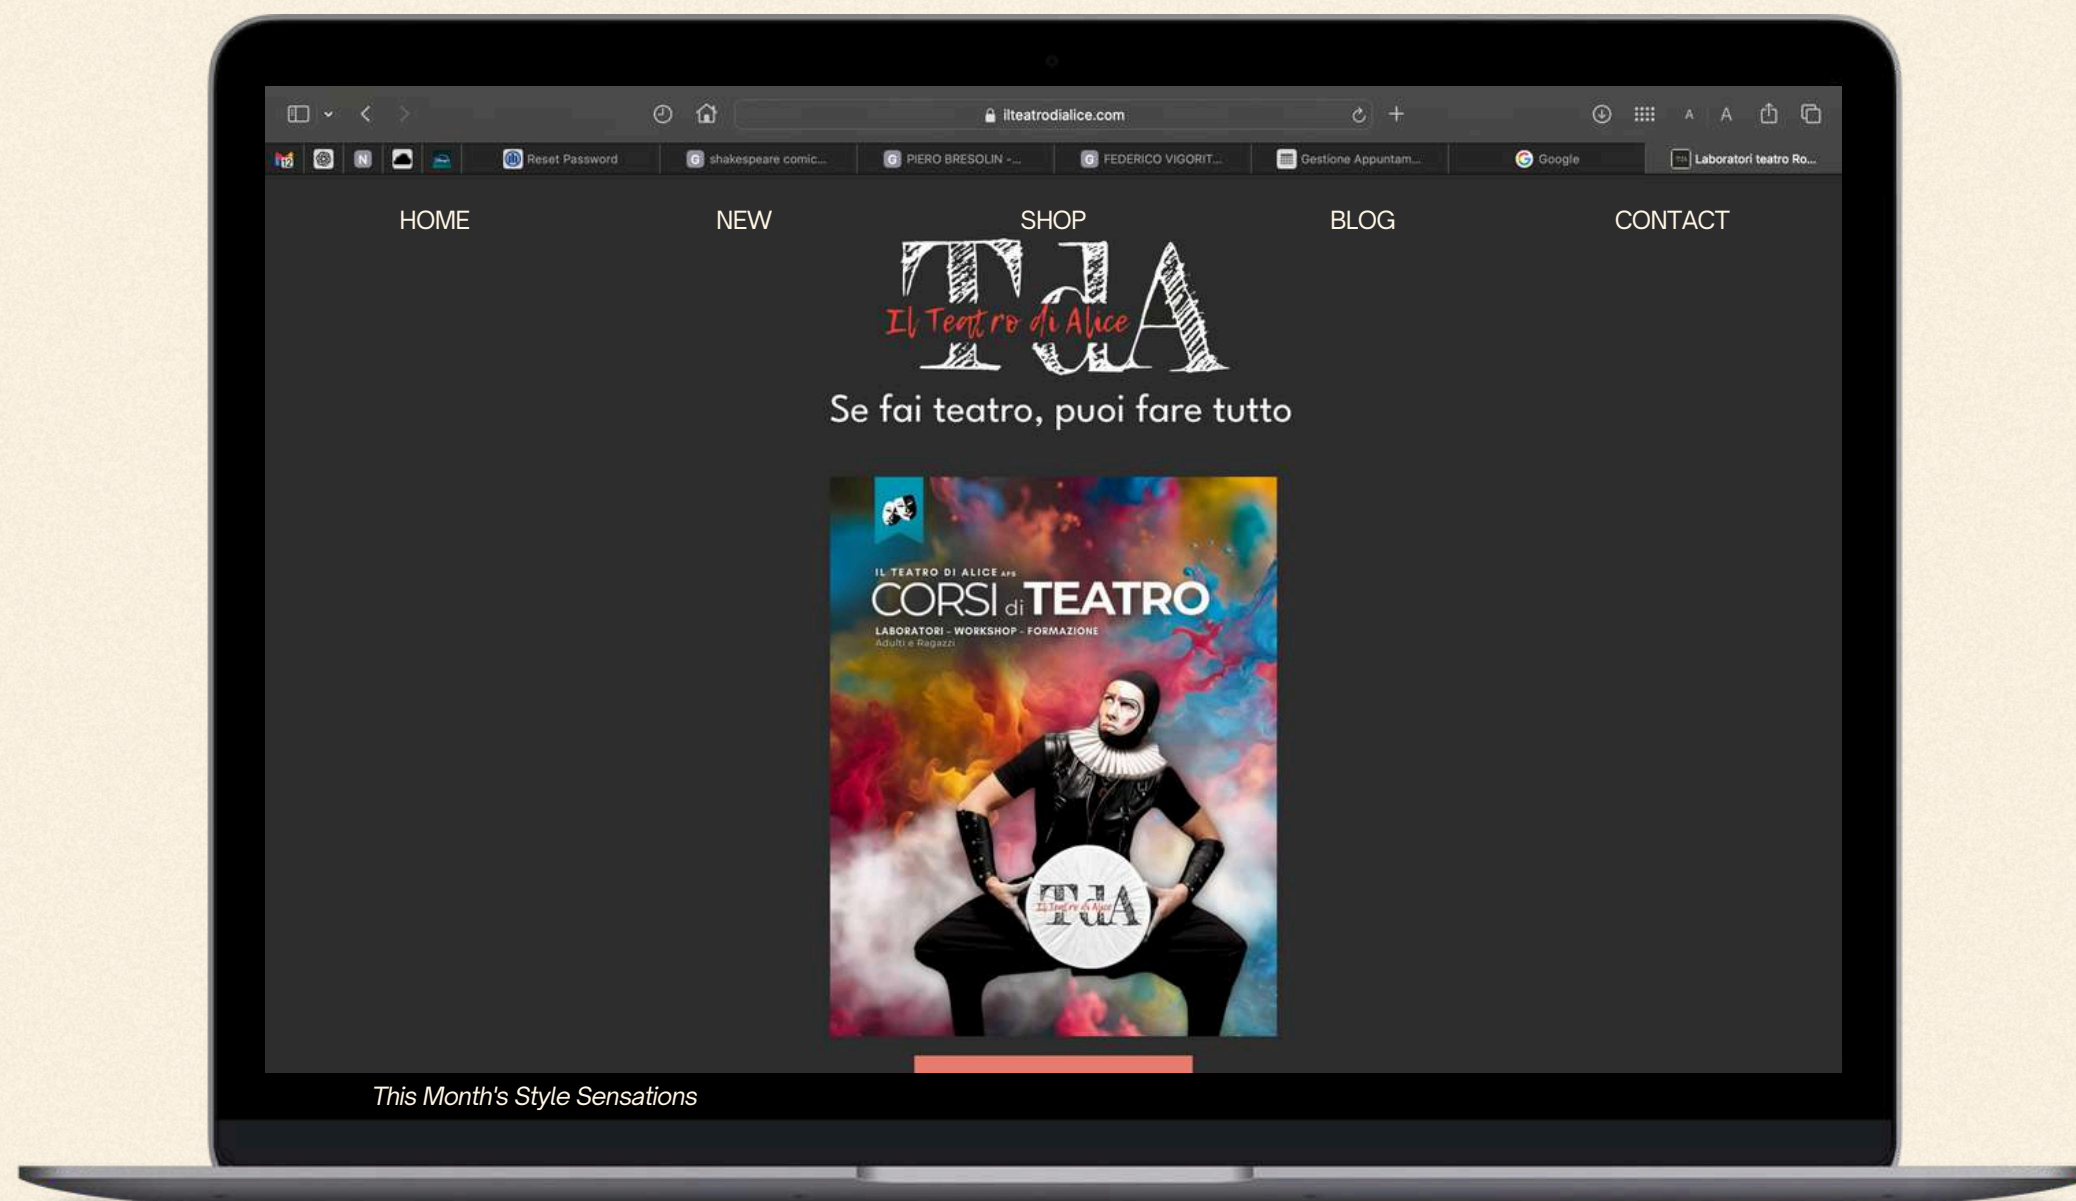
ilteatrodialice.com

Reset Password | shakespeare comic... | PIERO BRESOLIN -... | FEDERICO VIGORIT... | Gestione Appuntam... | Google | Laboratori teatro Ro...

HOME NEW SHOP BLOG CONTACT

TdA
Il Teatro di Alice

Se fai teatro, puoi fare tutto

IL TEATRO DI ALICE APS
CORSI di TEATRO
LABORATORI - WORKSHOP - FORMAZIONE
Adulti e Ragazzi

TdA
Il Teatro di Alice

This Month's Style Sensations